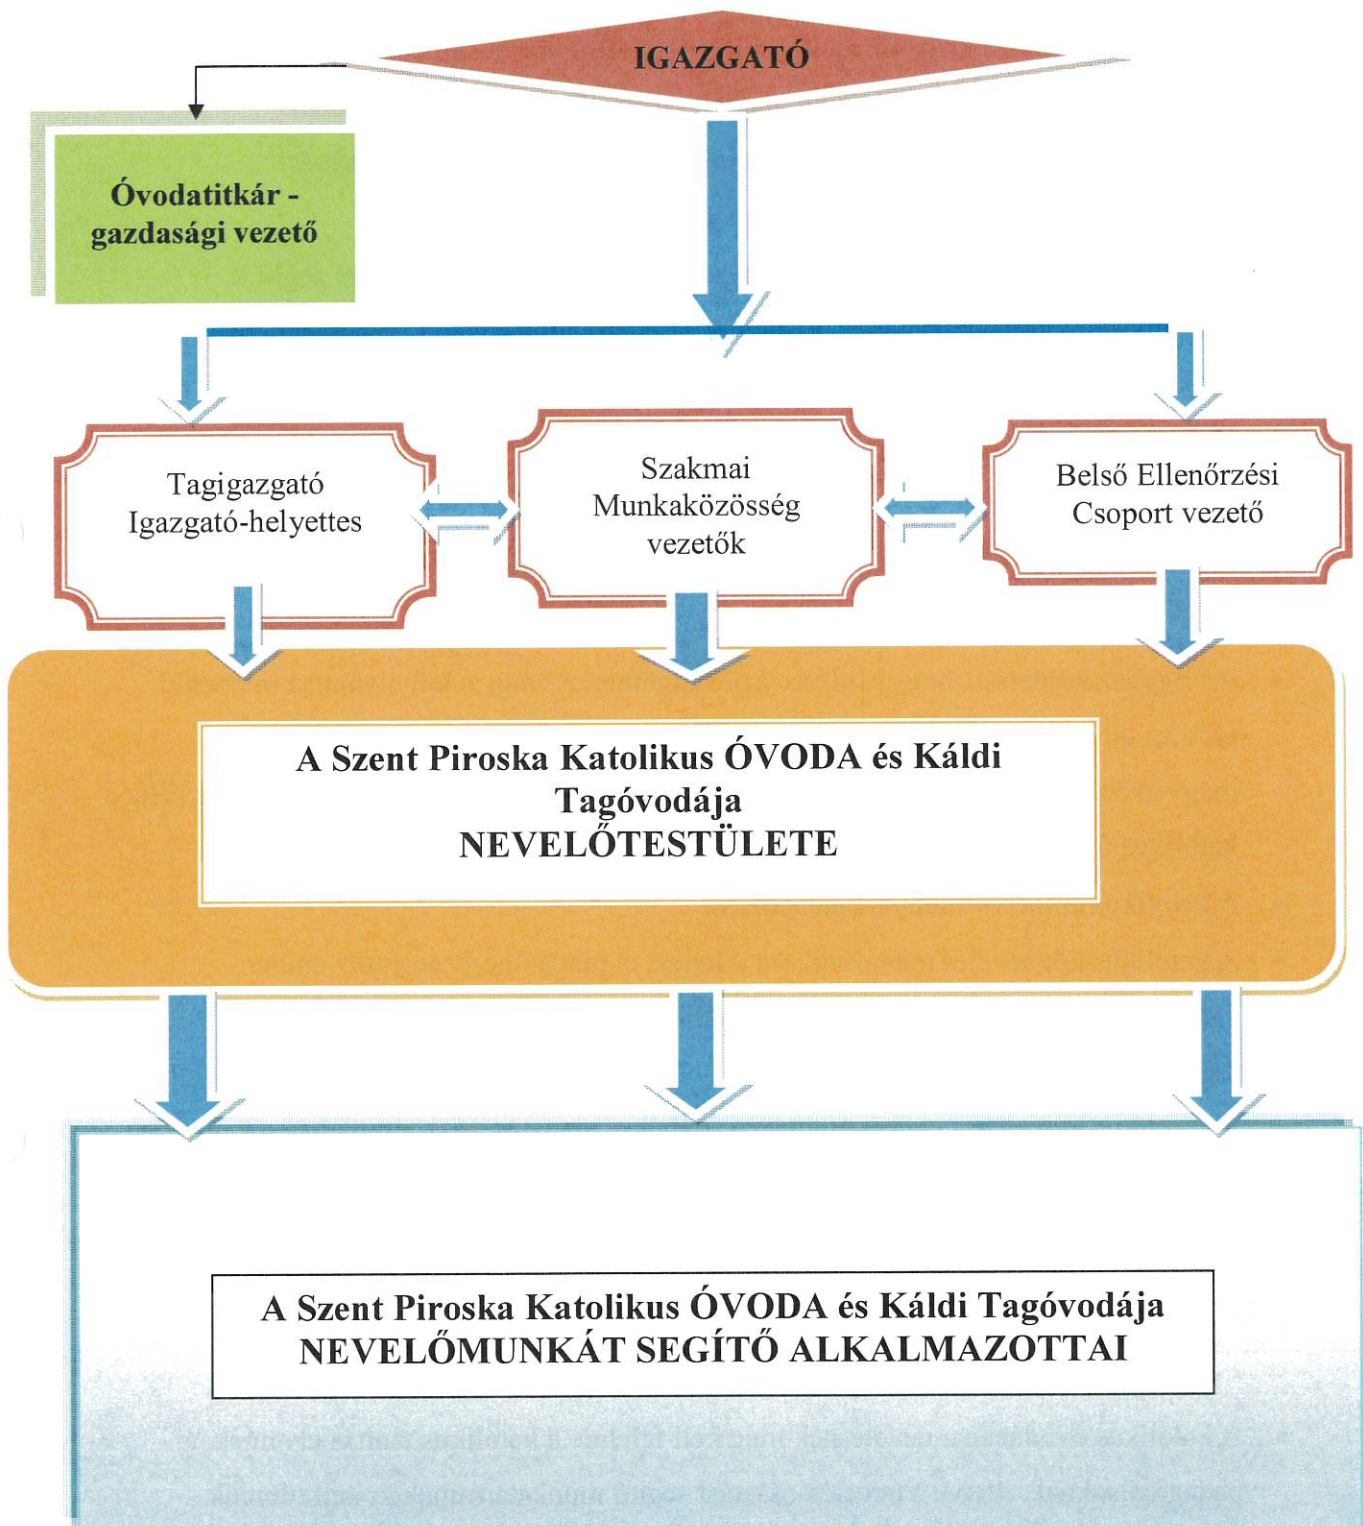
IGAZGATÓ

Óvodatitkár - gazdasági vezető

Tagigazgató Igazgató-helyettes

Szakmai Munkaközösség vezetők

Belső Ellenőrzési Csoport vezető

A Szent Piroska Katolikus ÓVODA és Káldi Tagóvodája NEVELŐTESTÜLETE

A Szent Piroska Katolikus ÓVODA és Káldi Tagóvodája NEVELŐMUNKÁT SEGÍTŐ ALKALMAZOTTAI